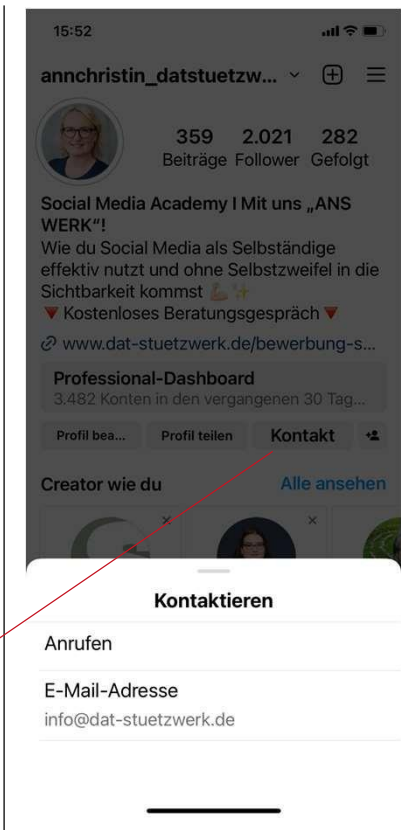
15:52

annchristin_datstuetzw... ⌄

359 Beiträge 2.021 Follower 282 Gefolgt

Social Media Academy I Mit uns „ANS WERK"!
Wie du Social Media als Selbständige effektiv nutzt und ohne Selbstzweifel in die Sichtbarkeit kommst 💪✨
🔻 Kostenloses Beratungsgespräch 🔻
🔗 www.dat-stuetzwerk.de/bewerbung-s...

Professional-Dashboard
3.482 Konten in den vergangenen 30 Tag...

Profil bea... Profil teilen Kontakt

Creator wie du Alle ansehen

Kontaktieren

Anrufen

E-Mail-Adresse
info@dat-stuetzwerk.de